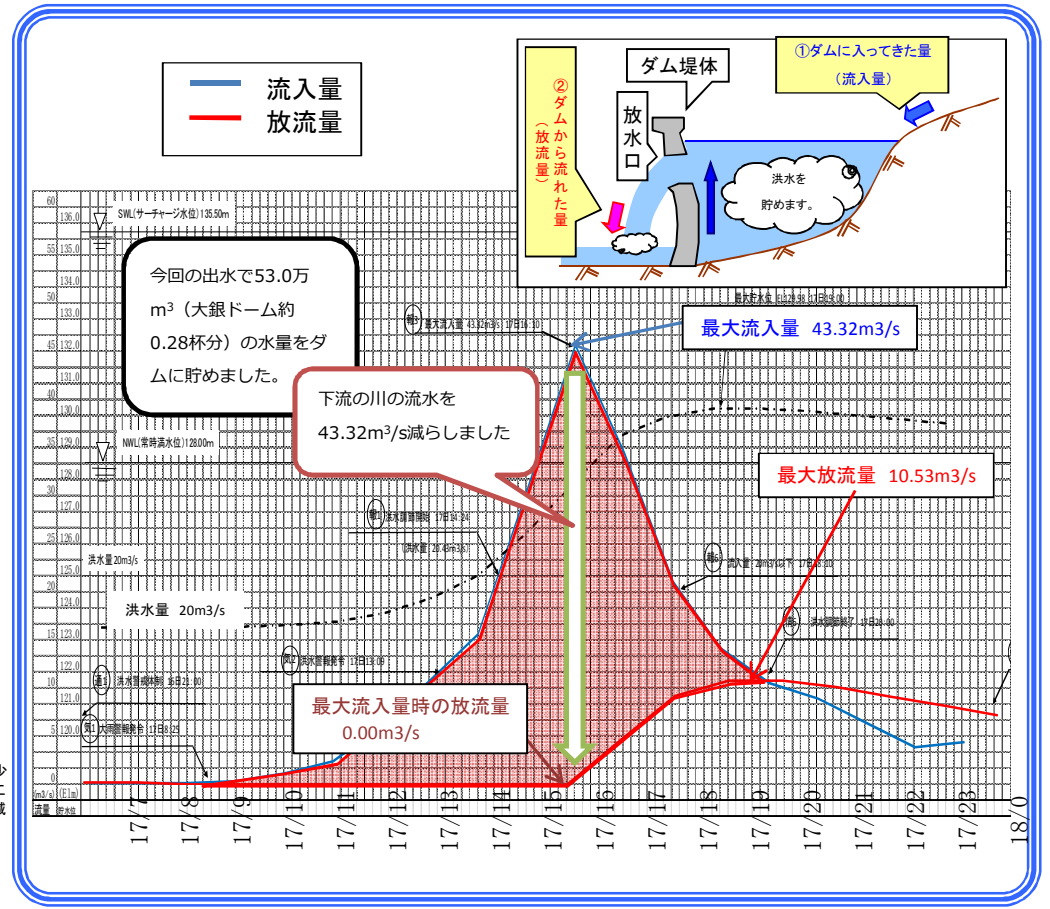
流入量
放流量

ダム堤体
①ダムに入ってきた量（流入量）
②ダムから流れた量（放流量）
放水口
洪水を貯めます。

今回の出水で53.0万m³（大銀ドーム約0.28杯分）の水量をダムに貯めました。

下流の川の流水を43.32m³/s減らしました

最大流入量 43.32m3/s
最大放流量 10.53m3/s
最大流入量時の放流量 0.00m3/s

SWL(サーチャージ水位)135.50m
NWL(常時満水位)128.00m
洪水量20m3/s
洪水量 20m3/s
最大流入量 43.32m3/s 17日16:10
最大貯水位 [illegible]
洪水警戒体制 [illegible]
大雨警報発令 17日8:25
洪水警報発令 17日13:09
洪水警戒体制 17日14:24
(洪水量 20.45m3/s)
流入量 20m3/s以下 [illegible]
洪水警戒体制解除 17日20:00

60 55 50 45 40 35 30 25 20 15 10 5 0
136.0 135.0 134.0 133.0 132.0 131.0 130.0 129.0 128.0 127.0 126.0 125.0 124.0 123.0 122.0 121.0 120.0
m3/s (El.m)
流量 貯水位

17/7 17/8 17/9 17/10 17/11 17/12 17/13 17/14 17/15 17/16 17/17 17/18 17/19 17/20 17/21 17/22 17/23 18/0